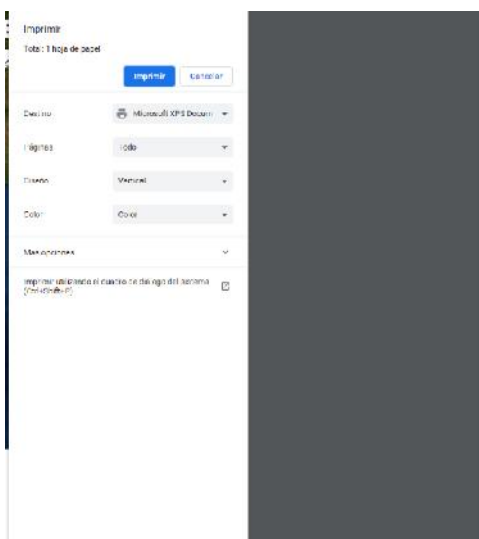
Imprimir

Total: 1 hoja de papel

Imprimir
Cancelar

Destino
Microsoft XPS Docum

Páginas
Todo

Diseño
Vertical

Color
Color

Más opciones

Imprimir utilizando el cuadro de diálogo del sistema (Ctrl+Shift+P)